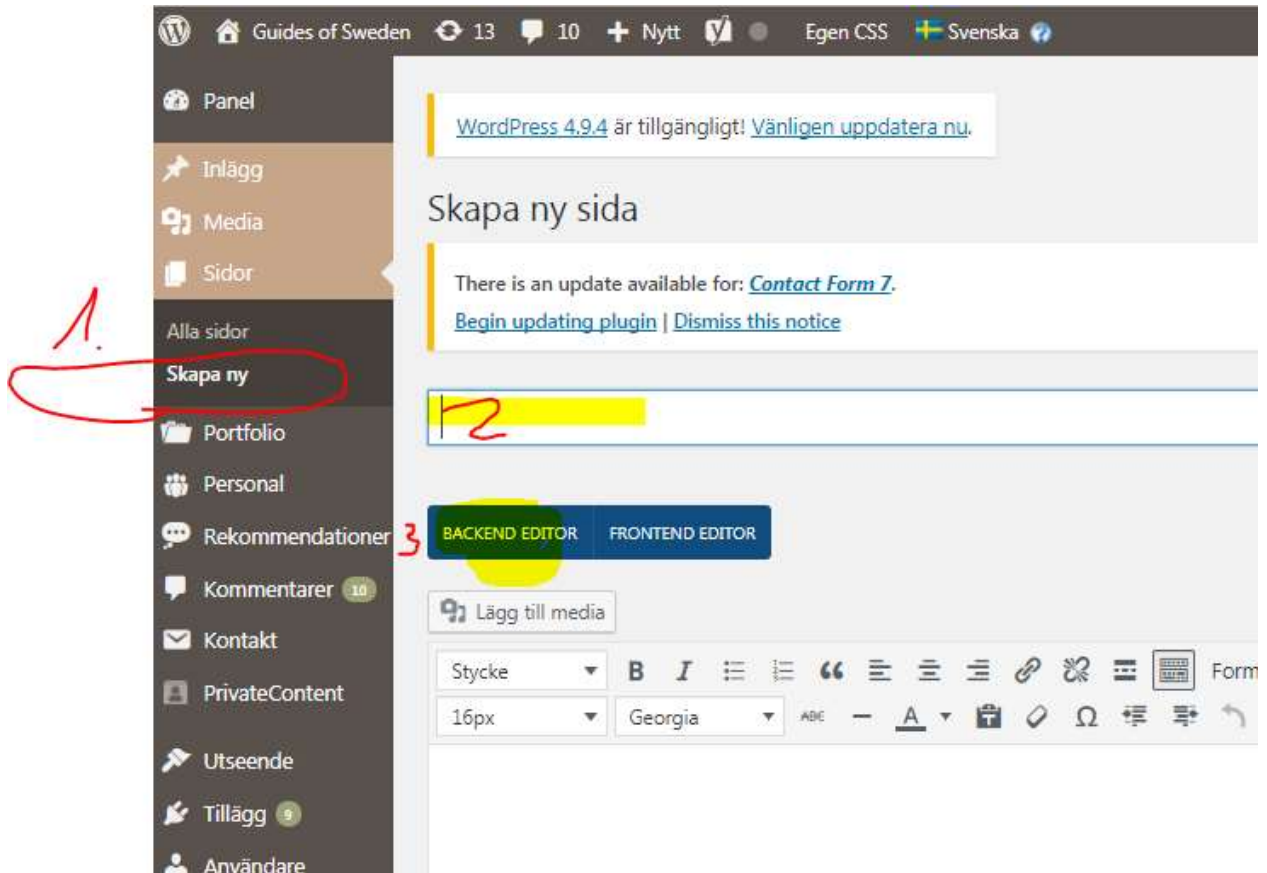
Guides of Sweden 13 10 + Nytt Egen CSS Svenska

Panel
Inlägg
Media
Sidor
Alla sidor
Skapa ny
Portfolio
Personal
Rekommendationer
Kommentarer 10
Kontakt
PrivateContent
Utseende
Tillägg 9
Användare

1.
2
3

WordPress 4.9.4 är tillgängligt! Vänligen uppdatera nu.

Skapa ny sida

There is an update available for: Contact Form 7.
Begin updating plugin | Dismiss this notice

BACKEND EDITOR FRONTEND EDITOR

Lägg till media

Stycke
Form
16px
Georgia